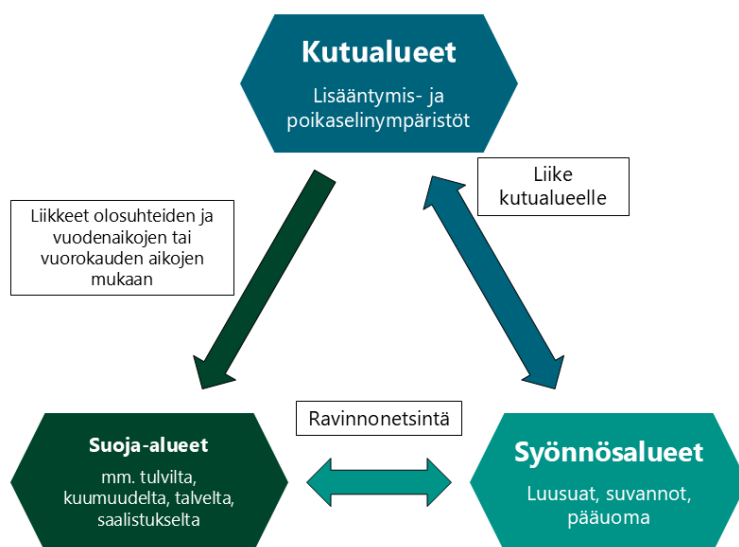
Kutualueet

Lisääntymis- ja poikaselinympäristöt

Liike kutualueelle

Liikkeet olosuhteiden ja vuodenaikojen tai vuorokauden aikojen mukaan

Ravinnonetsintä

Suoja-alueet

mm. tulvilta, kuumuudelta, talvelta, saalistukselta

Syönnösalueet

Luusuat, suvannot, pääuoma